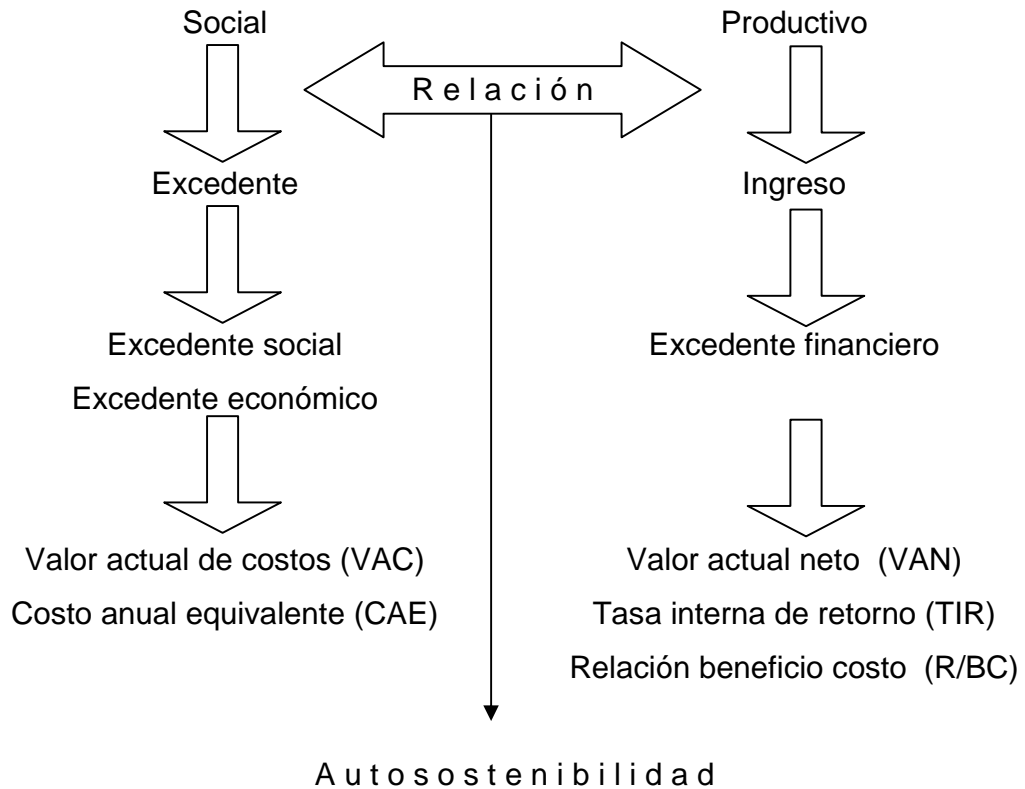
Social

Productivo

R e l a c i ó n

Excedente

Ingreso

Excedente social

Excedente económico

Excedente financiero

Valor actual de costos (VAC)

Costo anual equivalente (CAE)

Valor actual neto (VAN)

Tasa interna de retorno (TIR)

Relación beneficio costo (R/BC)

A u t o s o s t e n i b i l i d a d